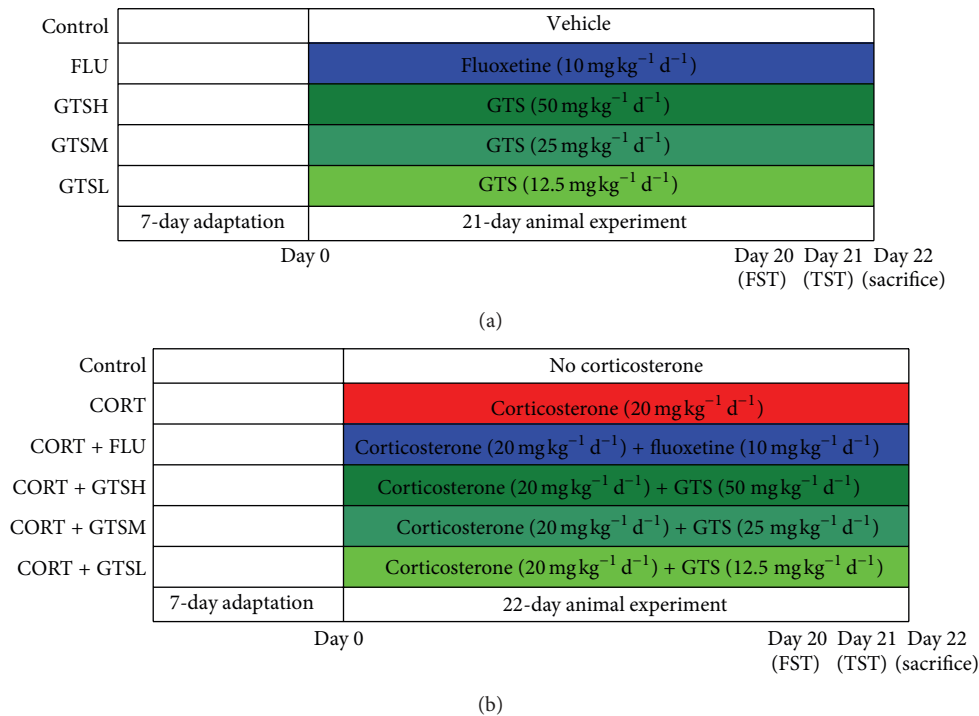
| Control | | Vehicle |
|---|---|---|
| FLU | | Fluoxetine (10 mg kg$^{-1}$ d$^{-1}$) |
| GTSH | | GTS (50 mg kg$^{-1}$ d$^{-1}$) |
| GTSM | | GTS (25 mg kg$^{-1}$ d$^{-1}$) |
| GTSL | | GTS (12.5 mg kg$^{-1}$ d$^{-1}$) |
| | 7-day adaptation | 21-day animal experiment |

Day 0

Day 20 (FST) Day 21 (TST) Day 22 (sacrifice)

(a)

| Control | | No corticosterone |
|---|---|---|
| CORT | | Corticosterone (20 mg kg$^{-1}$ d$^{-1}$) |
| CORT + FLU | | Corticosterone (20 mg kg$^{-1}$ d$^{-1}$) + fluoxetine (10 mg kg$^{-1}$ d$^{-1}$) |
| CORT + GTSH | | Corticosterone (20 mg kg$^{-1}$ d$^{-1}$) + GTS (50 mg kg$^{-1}$ d$^{-1}$) |
| CORT + GTSM | | Corticosterone (20 mg kg$^{-1}$ d$^{-1}$) + GTS (25 mg kg$^{-1}$ d$^{-1}$) |
| CORT + GTSL | | Corticosterone (20 mg kg$^{-1}$ d$^{-1}$) + GTS (12.5 mg kg$^{-1}$ d$^{-1}$) |
| | 7-day adaptation | 22-day animal experiment |

Day 0

Day 20 (FST) Day 21 (TST) Day 22 (sacrifice)

(b)